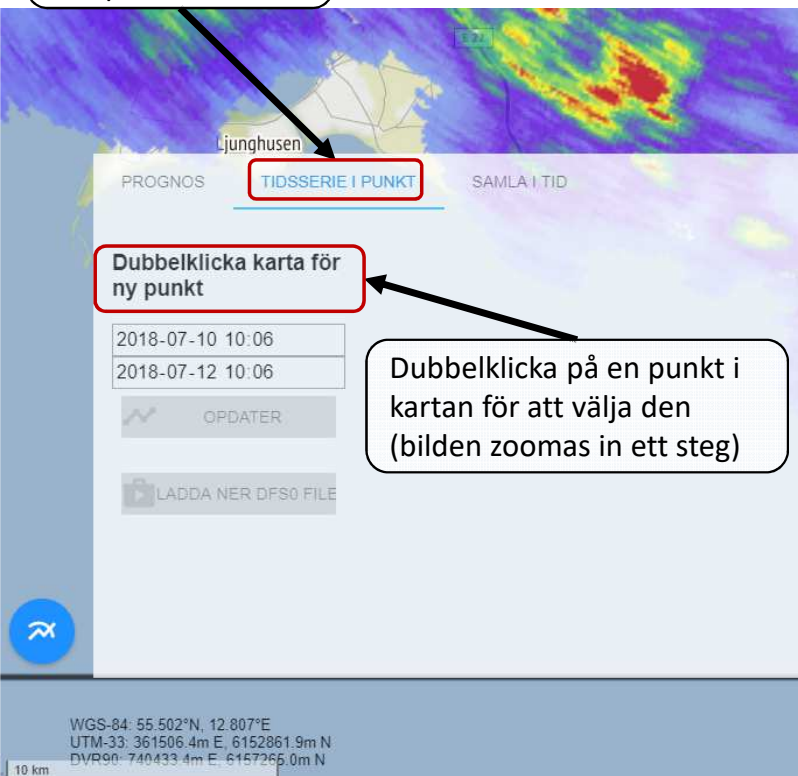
Ljunghusen

PROGNOS TIDSSERIE I PUNKT SAMLA I TID

Dubbelklicka karta för ny punkt

2018-07-10 10:06
2018-07-12 10:06

OPDATER

LADDA NER DFS0 FILE

Dubbelklicka på en punkt i kartan för att välja den (bilden zoomas in ett steg)

WGS-84: 55.502°N, 12.807°E
UTM-33: 361506.4m E, 6152861.9m N
DVR90: 740433.4m E, 6157265.0m N

10 km